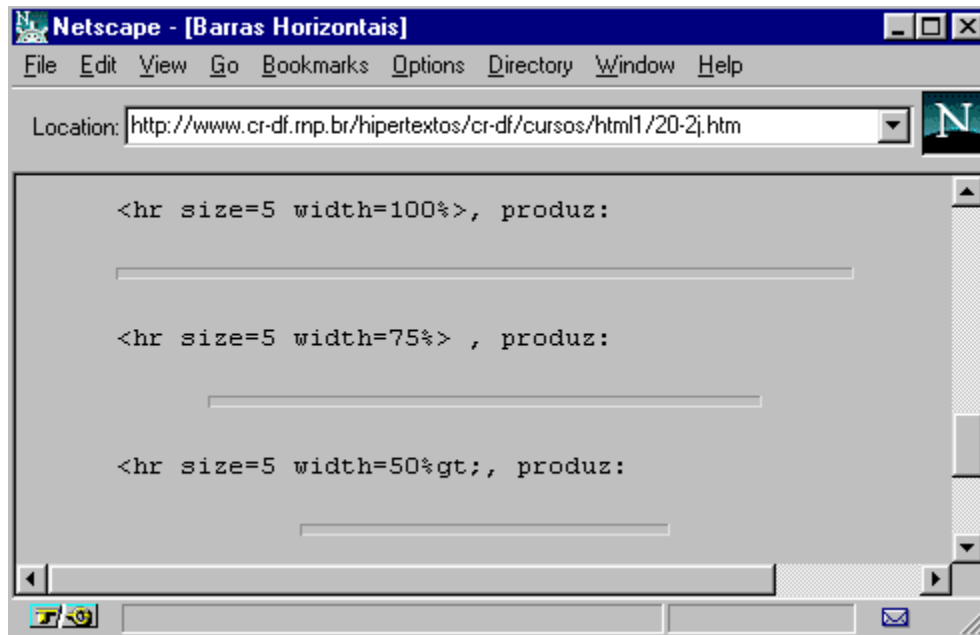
Netscape - [Barras Horizontais]

File Edit View Go Bookmarks Options Directory Window Help

Location: http://www.cr-df.rnp.br/hipertextos/cr-df/cursos/html1/20-2j.htm

N

<hr size=5 width=100%>, produz:

<hr size=5 width=75%> , produz:

<hr size=5 width=50%gt;, produz: